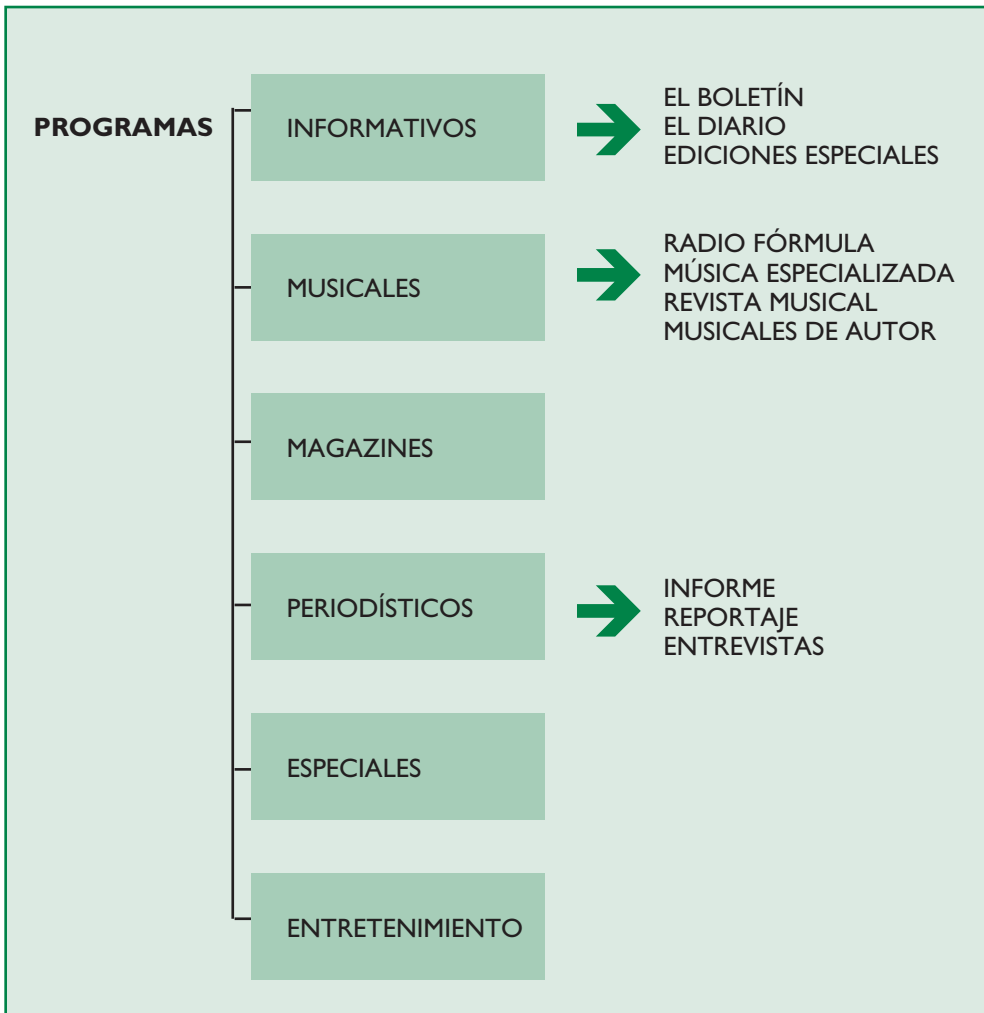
PROGRAMAS

INFORMATIVOS

EL BOLETÍN
EL DIARIO
EDICIONES ESPECIALES

MUSICALES

RADIO FÓRMULA
MÚSICA ESPECIALIZADA
REVISTA MUSICAL
MUSICALES DE AUTOR

MAGAZINES

PERIODÍSTICOS

INFORME
REPORTAJE
ENTREVISTAS

ESPECIALES

ENTRETENIMIENTO